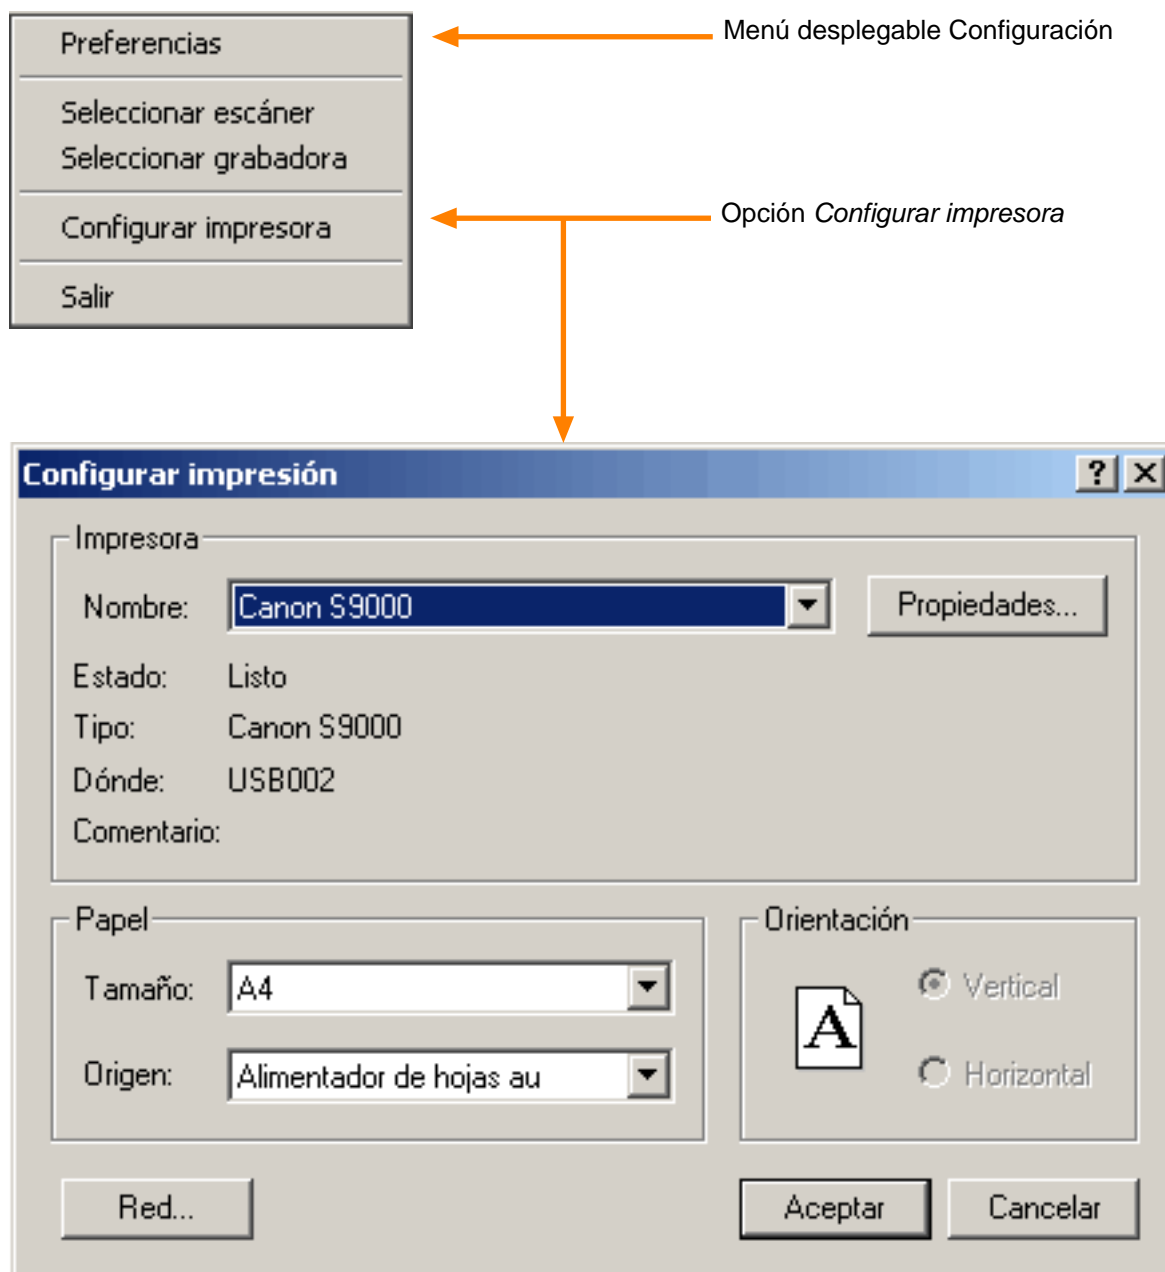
Preferencias

Seleccionar escáner
Seleccionar grabadora

Configurar impresora

Salir

Menú desplegable Configuración

Opción *Configurar impresora*

Configurar impresión

?
X

Impresora

Nombre: Canon S9000

Propiedades...

Estado: Listo

Tipo: Canon S9000

Dónde: USB002

Comentario:

Papel

Tamaño: A4

Origen: Alimentador de hojas au

Orientación

A

Vertical

Horizontal

Red...

Aceptar

Cancelar